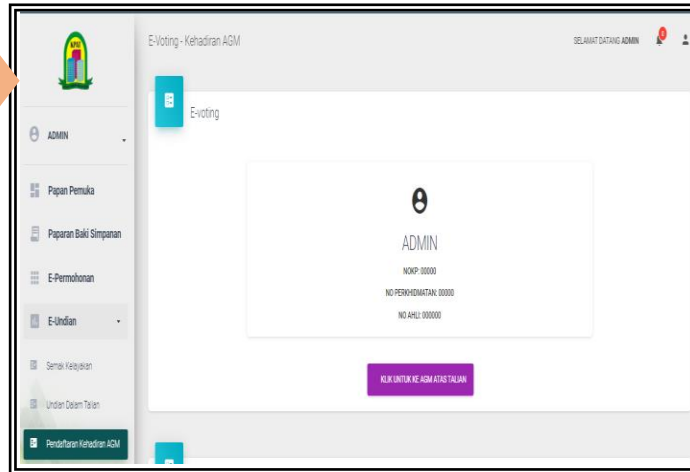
KPJ

E-Voting - Kehadiran AGM

SELAMAT DATANG ADMIN

0

ADMIN

Papan Pemuka

Paparan Baki Simpanan

E-Permohonan

E-Undian

Semak Kelayakan

Undian Dalam Talian

Pendaftaran Kehadiran AGM

E-voting

ADMIN

NOKP: 00000

NO PERKHIDMATAN: 00000

NO AHLI: 000000

KLIK UNTUK KE AGM ATAS TALIAN